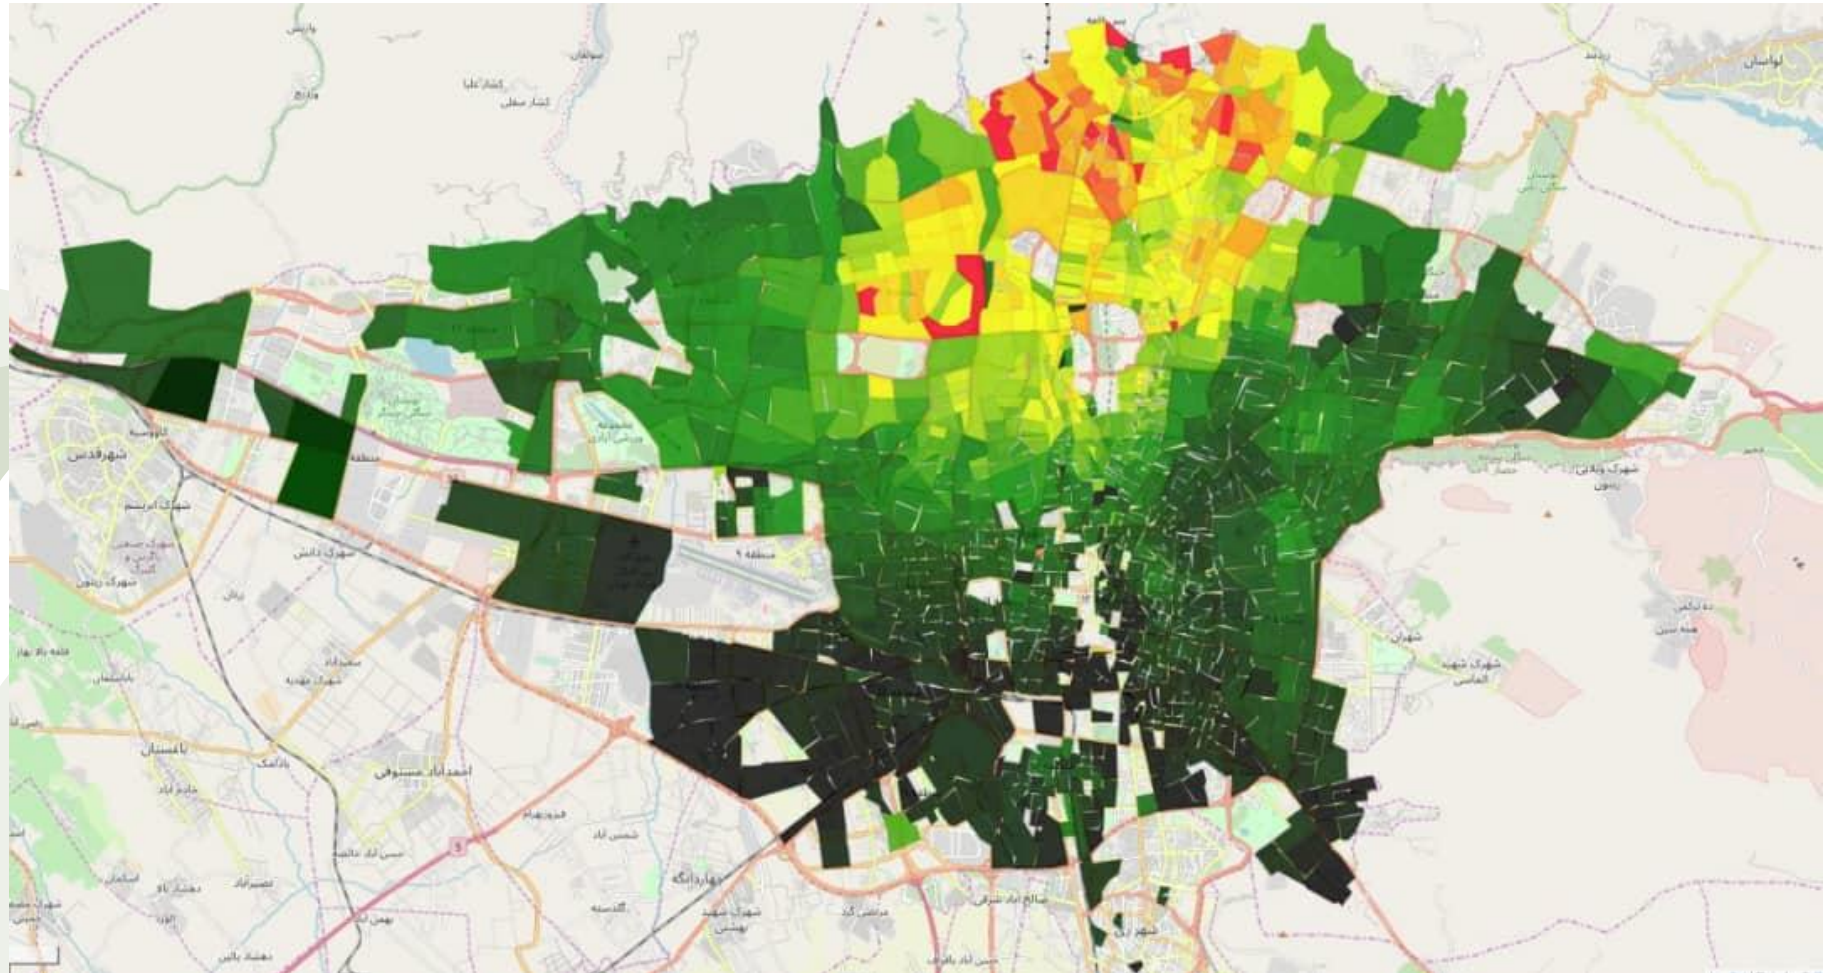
لواسان
شهرقدس
شهرک دانش
منطقه ۹
احمدآباد مستوفی
باغستان
شهریار
شهرری
تهران
شهرک ولایت
کلوسه
شهرک زیتون
شهرک امیریه
شهرک شهید باهنر
سوهانک
کشار علیا
کشار سفلی
واریش
وردیج
رندان
صالح آباد شرقی
گلدسته
شمس آباد
قلعه نو